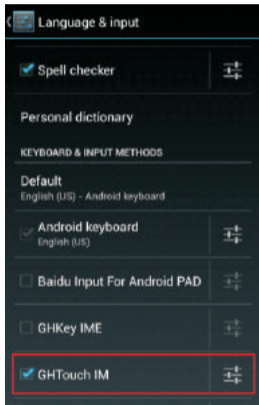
Language & input

Spell checker

Personal dictionary

KEYBOARD & INPUT METHODS

Default
English (US) - Android keyboard

Android keyboard
English (US)

Baidu Input For Android PAD

GHKey IME

GHTouch IM